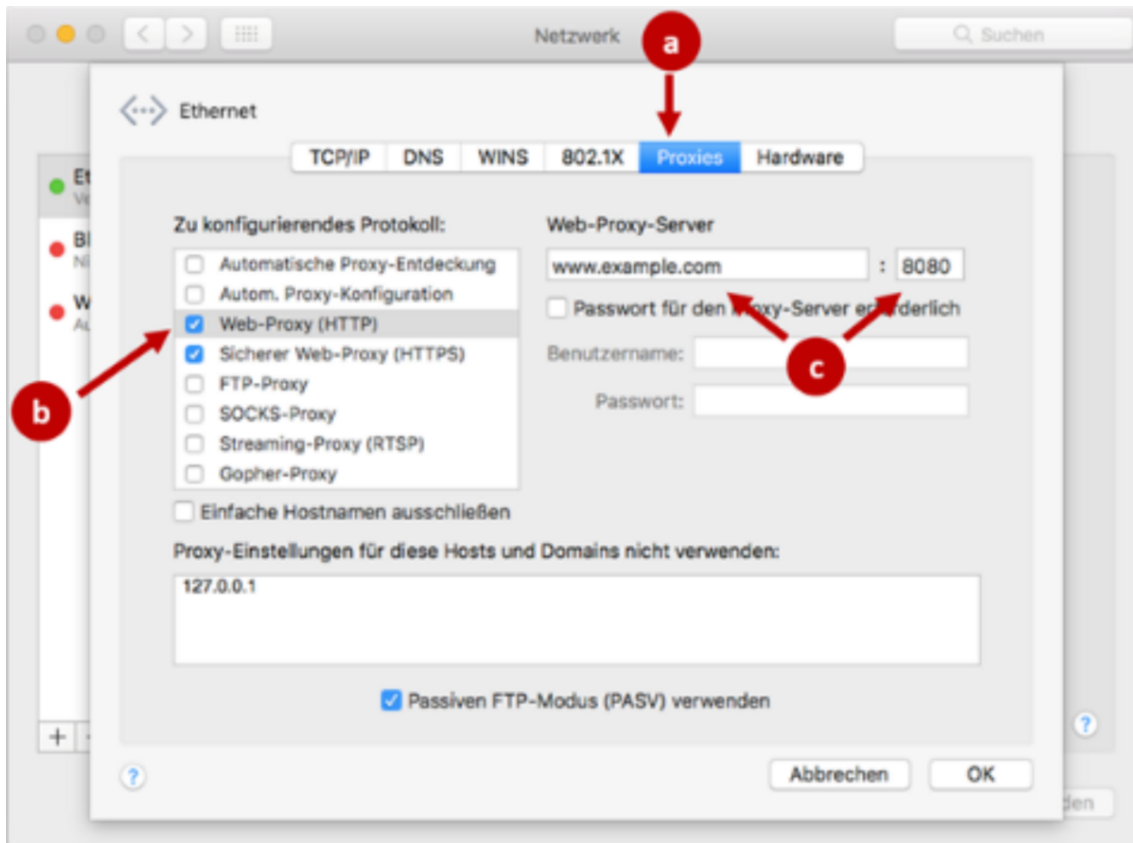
Netzwerk

Suchen

a

Ethernet

TCP/IP | DNS | WINS | 802.1X | Proxies | Hardware

Et
Ve

Bl
Ni

W
Au

Zu konfigurierendes Protokoll:

Automatische Proxy-Entdeckung
Autom. Proxy-Konfiguration
Web-Proxy (HTTP)
Sicherer Web-Proxy (HTTPS)
FTP-Proxy
SOCKS-Proxy
Streaming-Proxy (RTSP)
Gopher-Proxy

b

Web-Proxy-Server

www.example.com : 8080

Passwort für den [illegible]oxy-Server er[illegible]derlich

c

Benutzername:

Passwort:

Einfache Hostnamen ausschließen

Proxy-Einstellungen für diese Hosts und Domains nicht verwenden:

127.0.0.1

Passiven FTP-Modus (PASV) verwenden

?

Abbrechen

OK

+

?

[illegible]den